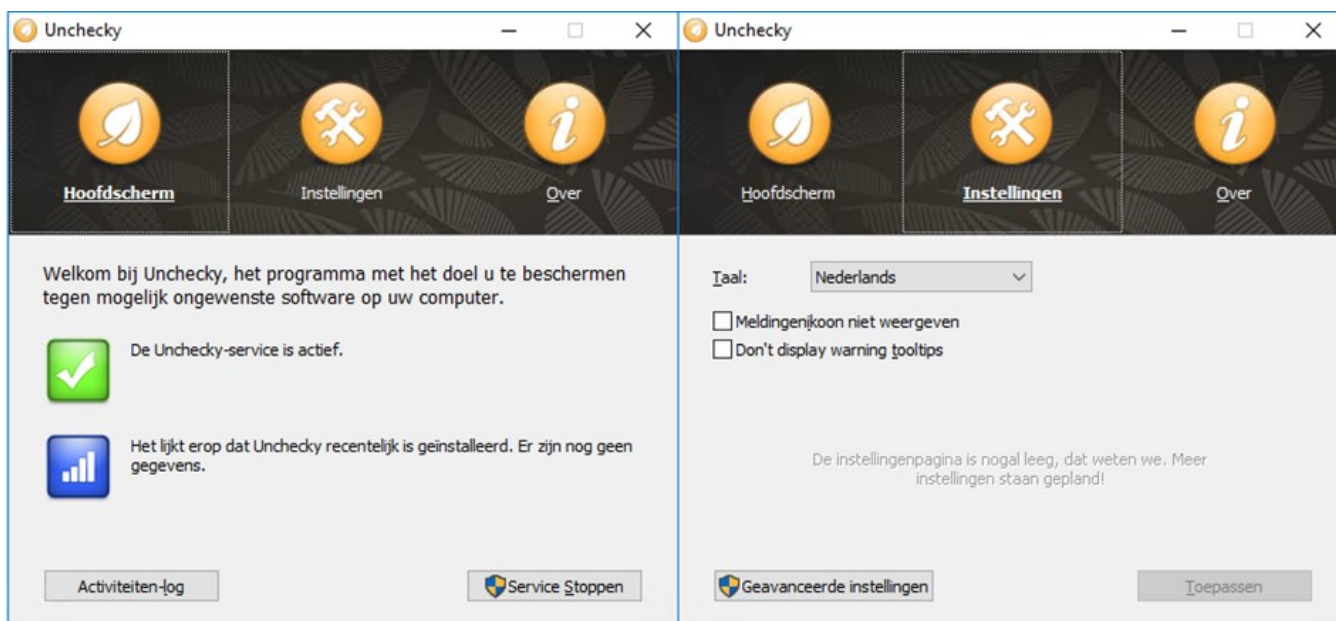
Unchecky

Hoofdscherm

Instellingen

Over

Welkom bij Unchecky, het programma met het doel u te beschermen tegen mogelijk ongewenste software op uw computer.

De Unchecky-service is actief.

Het lijkt erop dat Unchecky recentelijk is geïnstalleerd. Er zijn nog geen gegevens.

Activiteiten-log

Service Stoppen

Unchecky

Hoofdscherm

Instellingen

Over

Taal: Nederlands

Meldingenikoon niet weergeven

Don't display warning tooltips

De instellingenpagina is nogal leeg, dat weten we. Meer instellingen staan gepland!

Geavanceerde instellingen

Toepassen